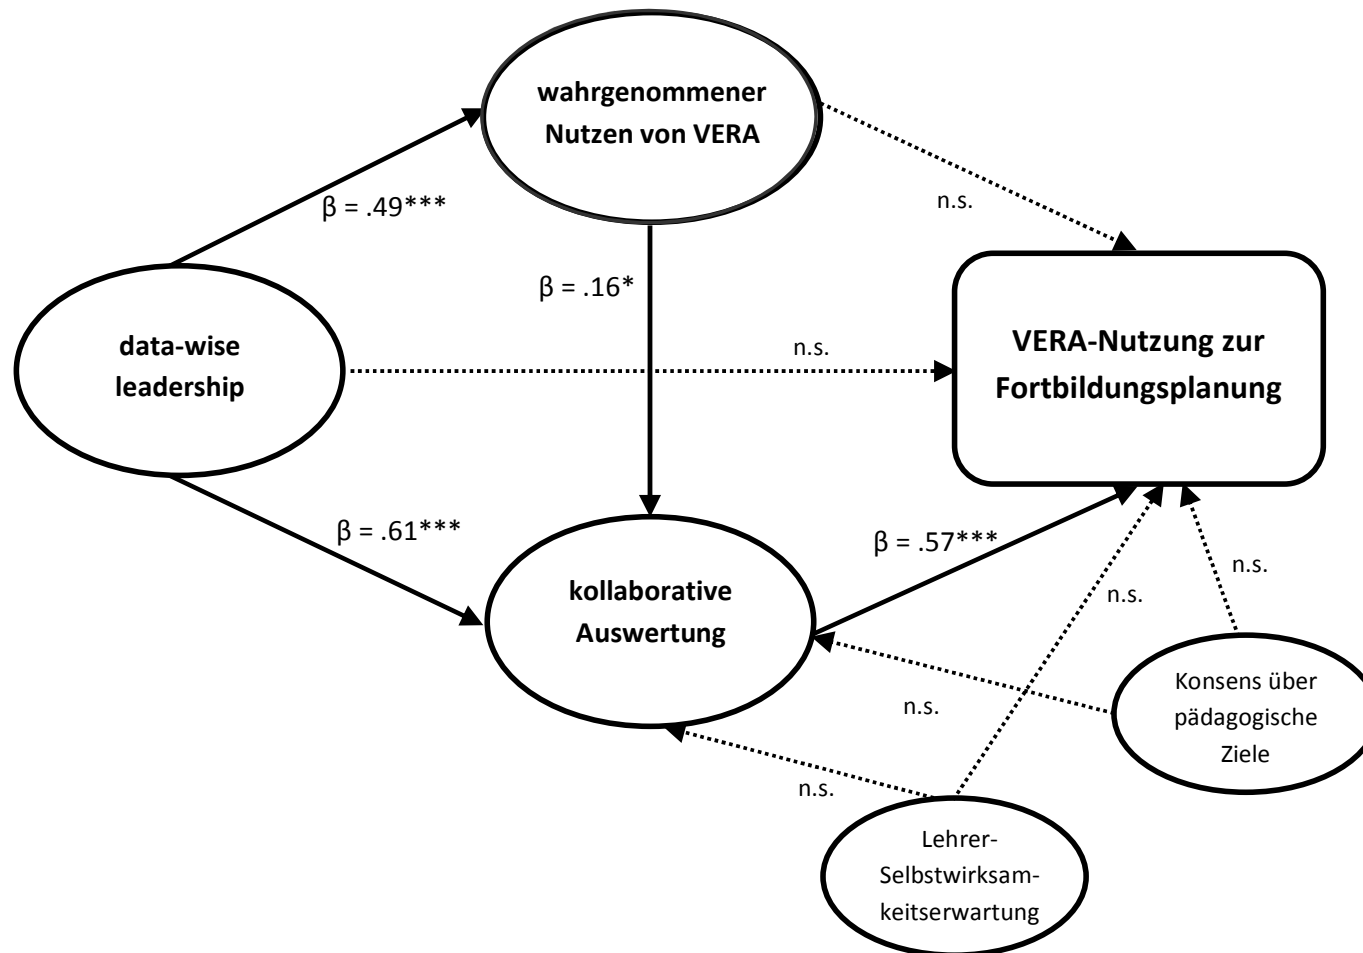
wahrgenommener Nutzen von VERA

β = .49***

n.s.

β = .16*

data-wise leadership

n.s.

VERA-Nutzung zur Fortbildungsplanung

β = .61***

β = .57***

kollaborative Auswertung

n.s.

n.s.

n.s.

Konsens über pädagogische Ziele

n.s.

Lehrer-Selbstwirksamkeitserwartung